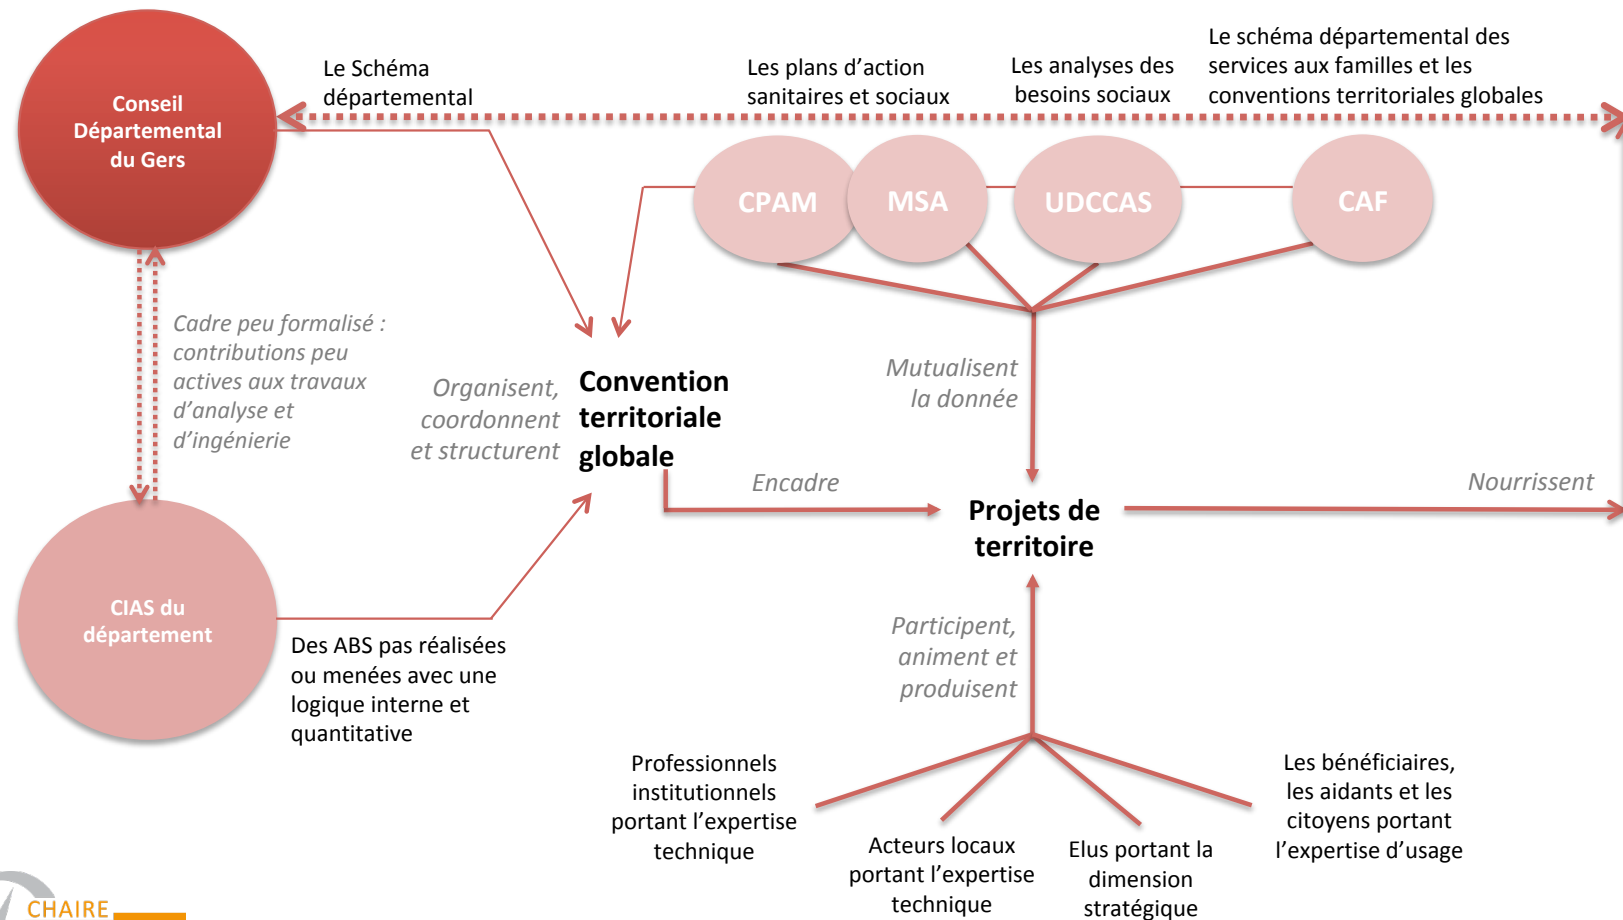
Conseil Départemental du Gers

Le Schéma départemental

Les plans d'action sanitaires et sociaux

Les analyses des besoins sociaux

Le schéma départemental des services aux familles et les conventions territoriales globales

CPAM

MSA

UDCCAS

CAF

Cadre peu formalisé : contributions peu actives aux travaux d'analyse et d'ingénierie

Organisent, coordonnent et structurent

Convention territoriale globale

Mutualisent la donnée

Encadre

Projets de territoire

Nourrissent

CIAS du département

Des ABS pas réalisées ou menées avec une logique interne et quantitative

Participent, animent et produisent

Professionnels institutionnels portant l'expertise technique

Acteurs locaux portant l'expertise technique

Elus portant la dimension stratégique

Les bénéficiaires, les aidants et les citoyens portant l'expertise d'usage

CHAIRE